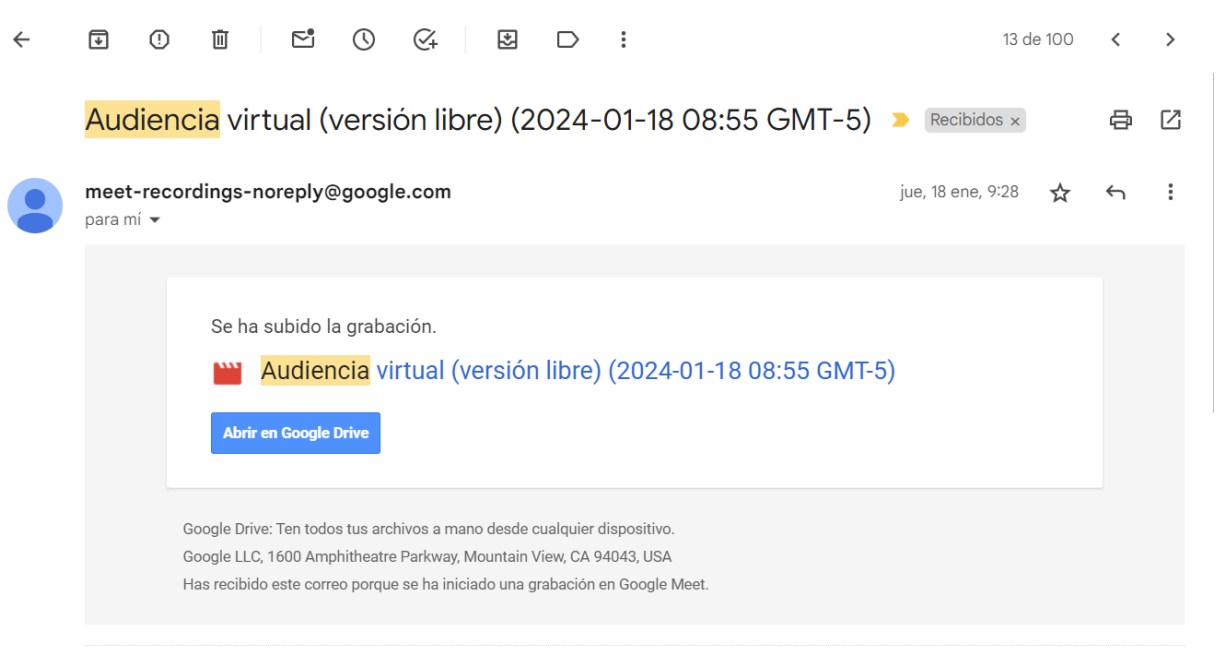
13 de 100

Audiencia virtual (versión libre) (2024-01-18 08:55 GMT-5) Recibidos ×

meet-recordings-noreply@google.com
para mí

jue, 18 ene, 9:28

Se ha subido la grabación.

Audiencia virtual (versión libre) (2024-01-18 08:55 GMT-5)

Abrir en Google Drive

Google Drive: Ten todos tus archivos a mano desde cualquier dispositivo.
Google LLC, 1600 Amphitheatre Parkway, Mountain View, CA 94043, USA
Has recibido este correo porque se ha iniciado una grabación en Google Meet.